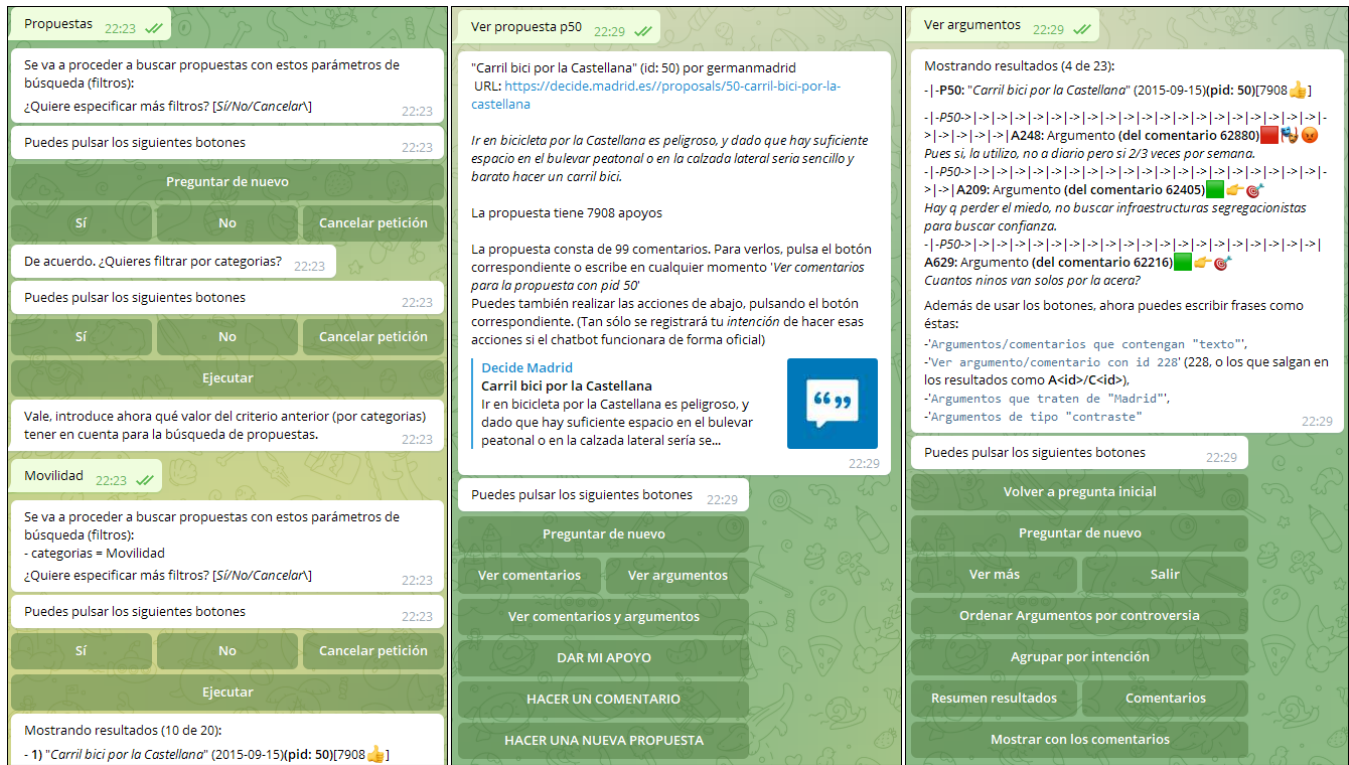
Propuestas 22:23

Se va a proceder a buscar propuestas con estos parámetros de búsqueda (filtros):
¿Quiere especificar más filtros? [Sí/No/Cancelar\] 22:23

Puedes pulsar los siguientes botones 22:23

Preguntar de nuevo

Sí

No

Cancelar petición

De acuerdo. ¿Quieres filtrar por categorias? 22:23

Puedes pulsar los siguientes botones 22:23

Sí

No

Cancelar petición

Ejecutar

Vale, introduce ahora qué valor del criterio anterior (por categorias) tener en cuenta para la búsqueda de propuestas. 22:23

Movilidad 22:23

Se va a proceder a buscar propuestas con estos parámetros de búsqueda (filtros):
- categorias = Movilidad
¿Quiere especificar más filtros? [Sí/No/Cancelar\] 22:23

Puedes pulsar los siguientes botones 22:23

Sí

No

Cancelar petición

Ejecutar

Mostrando resultados (10 de 20):
- 1) "Carril bici por la Castellana" (2015-09-15)(pid: 50)[7908 👍]

Ver propuesta p50 22:29

"Carril bici por la Castellana" (id: 50) por germanmadrid
URL: https://decide.madrid.es//proposals/50-carril-bici-por-la-castellana

Ir en bicicleta por la Castellana es peligroso, y dado que hay suficiente espacio en el bulevar peatonal o en la calzada lateral seria sencillo y barato hacer un carril bici.

La propuesta tiene 7908 apoyos

La propuesta consta de 99 comentarios. Para verlos, pulsa el botón correspondiente o escribe en cualquier momento 'Ver comentarios para la propuesta con pid 50'
Puedes también realizar las acciones de abajo, pulsando el botón correspondiente. (Tan sólo se registrará tu intención de hacer esas acciones si el chatbot funcionara de forma oficial)

Decide Madrid
Carril bici por la Castellana
Ir en bicicleta por la Castellana es peligroso, y dado que hay suficiente espacio en el bulevar peatonal o en la calzada lateral sería se...
22:29

Puedes pulsar los siguientes botones 22:29

Preguntar de nuevo

Ver comentarios

Ver argumentos

Ver comentarios y argumentos

DAR MI APOYO

HACER UN COMENTARIO

HACER UNA NUEVA PROPUESTA

Ver argumentos 22:29

Mostrando resultados (4 de 23):
-|-P50: "Carril bici por la Castellana" (2015-09-15)(pid: 50)[7908 👍]

-|-P50->|->|->|->|->|->|->|->|->|->|->|->|->|->|->|->|->|->|->|->|->|->|->|->|A248: Argumento (del comentario 62880)
Pues si, la utilizo, no a diario pero si 2/3 veces por semana.
-|-P50->|->|->|->|->|->|->|->|->|->|->|->|->|->|->|->|->|->|->|->|->|->|A209: Argumento (del comentario 62405)
Hay q perder el miedo, no buscar infraestructuras segregacionistas para buscar confianza.
-|-P50->|->|->|->|->|->|->|->|->|->|->|->|->|->|->|->|->|->|->|->|A629: Argumento (del comentario 62216)
Cuantos ninos van solos por la acera?

Además de usar los botones, ahora puedes escribir frases como éstas:
-'Argumentos/comentarios que contengan "texto"',
-'Ver argumento/comentario con id 228' (228, o los que salgan en los resultados como A<id>/C<id>),
-'Argumentos que traten de "Madrid"',
-'Argumentos de tipo "contraste" 22:29

Puedes pulsar los siguientes botones 22:29

Volver a pregunta inicial

Preguntar de nuevo

Ver más

Salir

Ordenar Argumentos por controversia

Agrupar por intención

Resumen resultados

Comentarios

Mostrar con los comentarios